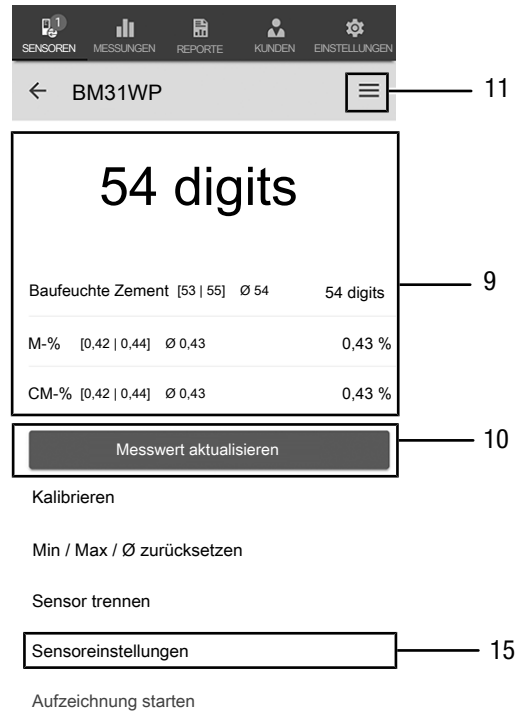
1
SENSOREN MESSUNGEN REPORTE KUNDEN EINSTELLUNGEN

← BM31WP

11

54 digits

9

Baufeuchte Zement [53 | 55] Ø 54 54 digits

M-% [0,42 | 0,44] Ø 0,43 0,43 %

CM-% [0,42 | 0,44] Ø 0,43 0,43 %

Messwert aktualisieren

10

Kalibrieren

Min / Max / Ø zurücksetzen

Sensor trennen

Sensoreinstellungen

15

Aufzeichnung starten